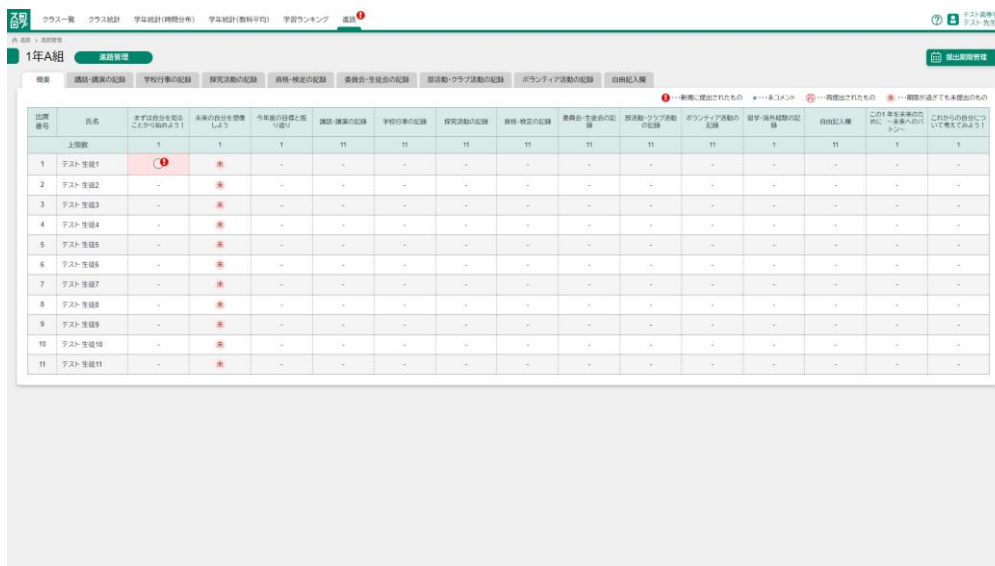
スタ学 クラス一覧 クラス統計 学年統計(時間分布) 学年統計(教科平均) 学習ランキング 進路

テスト高等学 テスト 先生

ホーム > 進路管理

1年A組 進路管理

提出期限管理

概要 講話・講演の記録 学校行事の記録 探究活動の記録 資格・検定の記録 委員会・生徒会の記録 部活動・クラブ活動の記録 ボランティア活動の記録 自由記入欄

…新着に提出されたもの …未コメント …再提出されたもの …期限が過ぎても未提出のもの

| 出席番号 | 氏名 | まずは自分を知ることから始めよう! | 未来の自分を想像しよう | 今年度の目標と振り返り | 講話・講演の記録 | 学校行事の記録 | 探究活動の記録 | 資格・検定の記録 | 委員会・生徒会の記録 | 部活動・クラブ活動の記録 | ボランティア活動の記録 | 留学・海外経験の記録 | 自由記入欄 | この1年を未来のために 〜未来へのバトン〜 | これからの自分について考えてみよう! |
|---|---|---|---|---|---|---|---|---|---|---|---|---|---|---|---|
| | 上限数 | 1 | 1 | 1 | 11 | 11 | 11 | 11 | 11 | 11 | 11 | 1 | 11 | 1 | 1 |
| 1 | テスト 生徒1 | | 未 | - | - | - | - | - | - | - | - | - | - | - | - |
| 2 | テスト 生徒2 | - | 未 | - | - | - | - | - | - | - | - | - | - | - | - |
| 3 | テスト 生徒3 | - | 未 | - | - | - | - | - | - | - | - | - | - | - | - |
| 4 | テスト 生徒4 | - | 未 | - | - | - | - | - | - | - | - | - | - | - | - |
| 5 | テスト 生徒5 | - | 未 | - | - | - | - | - | - | - | - | - | - | - | - |
| 6 | テスト 生徒6 | - | 未 | - | - | - | - | - | - | - | - | - | - | - | - |
| 7 | テスト 生徒7 | - | 未 | - | - | - | - | - | - | - | - | - | - | - | - |
| 8 | テスト 生徒8 | - | 未 | - | - | - | - | - | - | - | - | - | - | - | - |
| 9 | テスト 生徒9 | - | 未 | - | - | - | - | - | - | - | - | - | - | - | - |
| 10 | テスト 生徒10 | - | 未 | - | - | - | - | - | - | - | - | - | - | - | - |
| 11 | テスト 生徒11 | - | 未 | - | - | - | - | - | - | - | - | - | - | - | - |